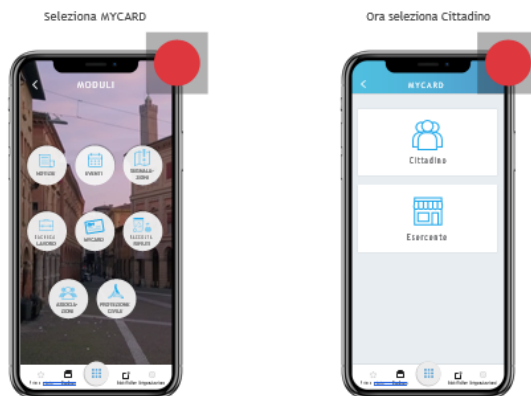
Seleziona MYCARD

MODULI

NOTIZIE

EVENTI

SEGNALAZIONI

RICERCA LAVORO

MYCARD

RACCOLTA RIFIUTI

ASSOCIAZIONI

PROTEZIONE CIVILE

Notifiche Impostazioni

Ora seleziona Cittadino

MYCARD

Cittadino

Esercente

Notifiche Impostazioni